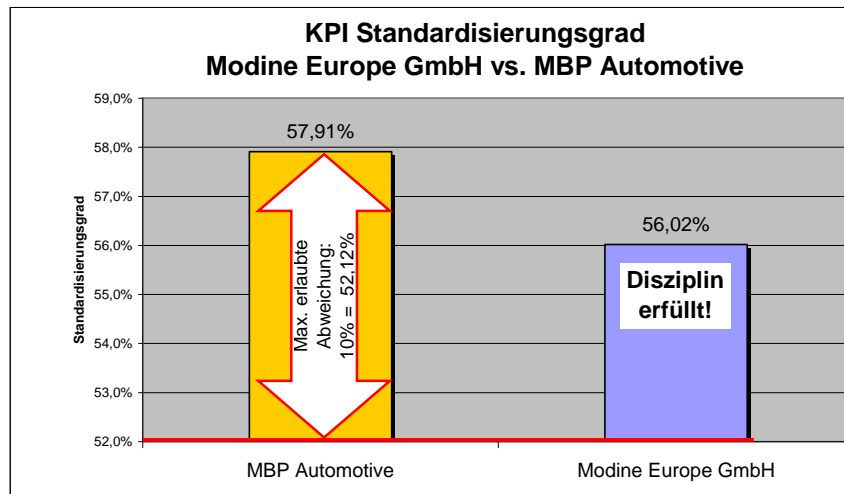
KPI Standardisierungsgrad
Modine Europe GmbH vs. MBP Automotive

59,0%
58,0%
57,0%
56,0%
55,0%
54,0%
53,0%
52,0%

Standardisierungsgrad

57,91%

Max. erlaubte Abweichung: 10% = 52,12%

56,02%

Disziplin erfüllt!

MBP Automotive
Modine Europe GmbH